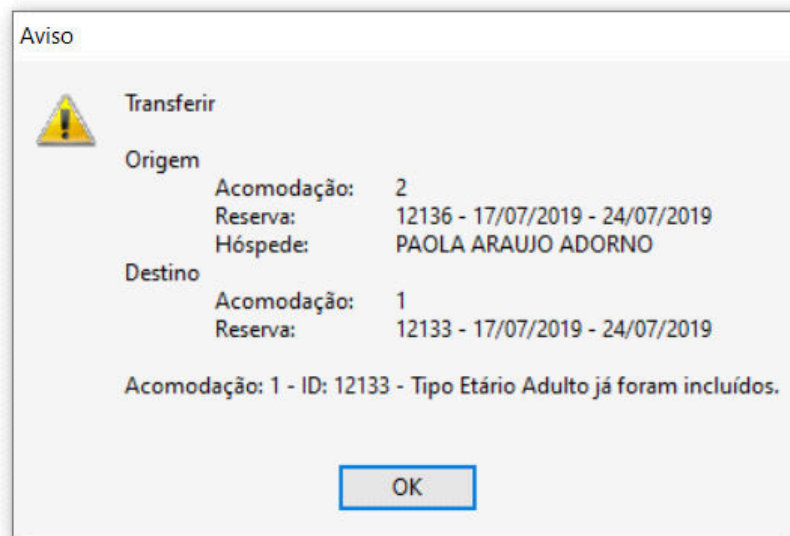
Aviso

Transferir

Origem
Acomodação: 2
Reserva: 12136 - 17/07/2019 - 24/07/2019
Hóspede: PAOLA ARAUJO ADORNO
Destino
Acomodação: 1
Reserva: 12133 - 17/07/2019 - 24/07/2019

Acomodação: 1 - ID: 12133 - Tipo Etário Adulto já foram incluídos.

OK